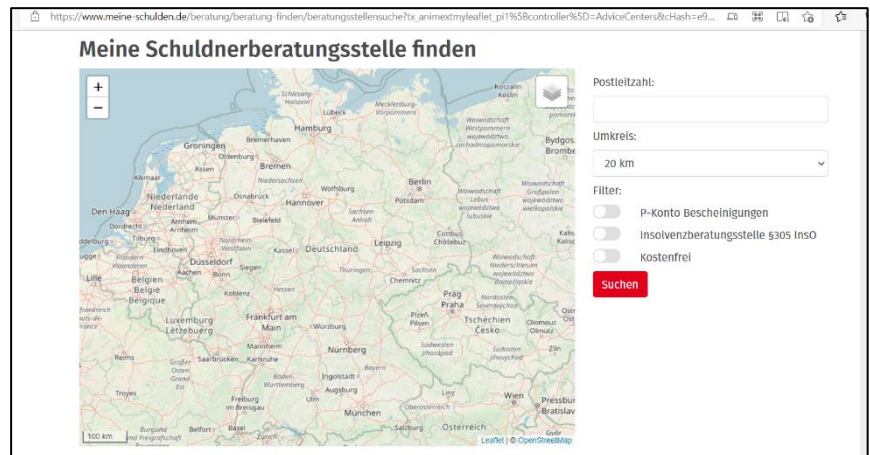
https://www.meine-schulden.de/beratung/beratung-finden/beratungsstellensuche?tx_animextmyleaflet_pi1%5Bcontroller%5D=AdviceCenters&cHash=e9...

Meine Schuldnerberatungsstelle finden

+
−

Schleswig-Holstein
Lübeck
Mecklenburg-Vorpommern
Koszalin
Hamburg
Groningen
Bremerhaven
Oldenburg
Bremen
Niedersachsen
Wolfsburg
Berlin
Potsdam
Hannover
Nederland
Osnabrück
Den Haag
Münster
Bielefeld
Sachsen-Anhalt
Dortmund
Nordrhein-Westfalen
Kassel
Deutschland
Leipzig
Düsseldorf
Cottbus
Sachsen
Dresden
Chemnitz
Thüringen
Belgien
Belgique
Koblenz
Hessen
Praha
Prag
Luxembourg
Frankfurt am Main
Würzburg
Tschechien
Česko
Nürnberg
Mannheim
Saarbrücken
Karlsruhe
Bayern
Ingolstadt
Augsburg
Stuttgart
Freiburg im Breisgau
München
Wien
Österreich
Salzburg
Zürich
100 km
Leaflet | © OpenStreetMap

Postleitzahl:

Umkreis:
20 km

Filter:
P-Konto Bescheinigungen
Insolvenzberatungsstelle §305 InsO
Kostenfrei

Suchen